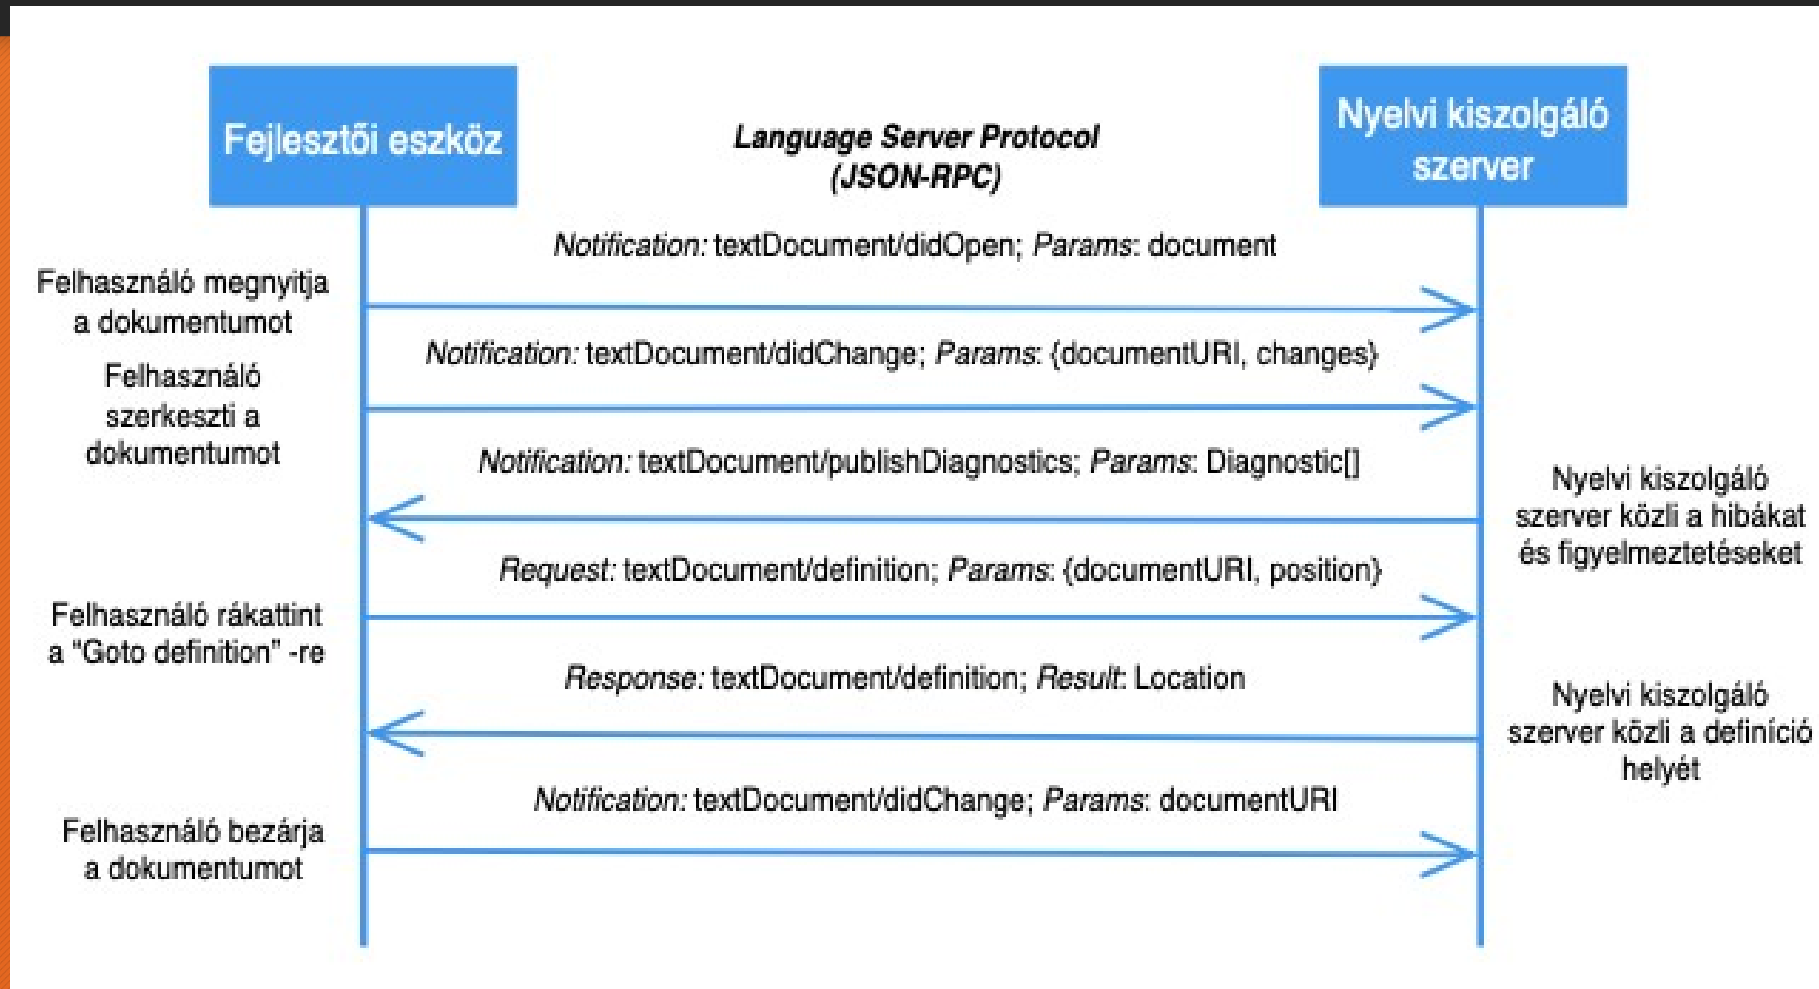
Fejlesztői eszköz

Language Server Protocol (JSON-RPC)

Nyelvi kiszolgáló szerver

Notification: textDocument/didOpen; Params: document

Felhasználó megnyitja a dokumentumot

Notification: textDocument/didChange; Params: {documentURI, changes}

Felhasználó szerkeszti a dokumentumot

Notification: textDocument/publishDiagnostics; Params: Diagnostic[]

Nyelvi kiszolgáló szerver közli a hibákat és figyelmeztetéseket

Request: textDocument/definition; Params: {documentURI, position}

Felhasználó rákattint a "Goto definition" -re

Response: textDocument/definition; Result: Location

Nyelvi kiszolgáló szerver közli a definíció helyét

Notification: textDocument/didChange; Params: documentURI

Felhasználó bezárja a dokumentumot